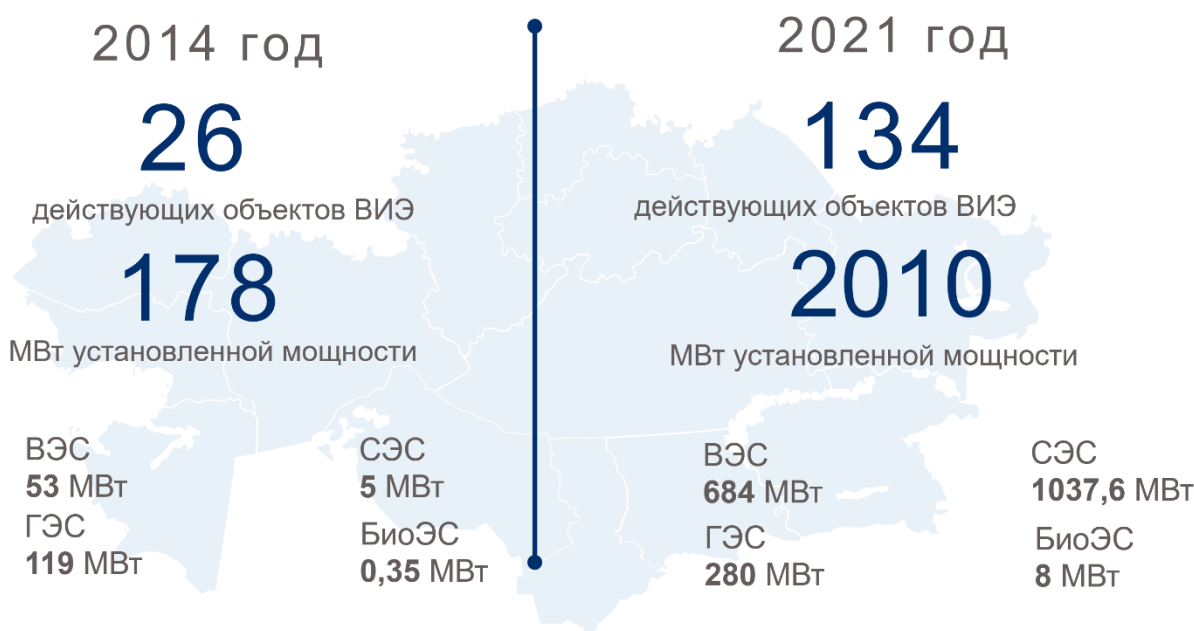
2014 год

26

действующих объектов ВИЭ

178

МВт установленной мощности

ВЭС
**53** МВт

ГЭС
**119** МВт

СЭС
**5** МВт

БиоЭС
**0,35** МВт

2021 год

134

действующих объектов ВИЭ

2010

МВт установленной мощности

ВЭС
**684** МВт

ГЭС
**280** МВт

СЭС
**1037,6** МВт

БиоЭС
**8** МВт